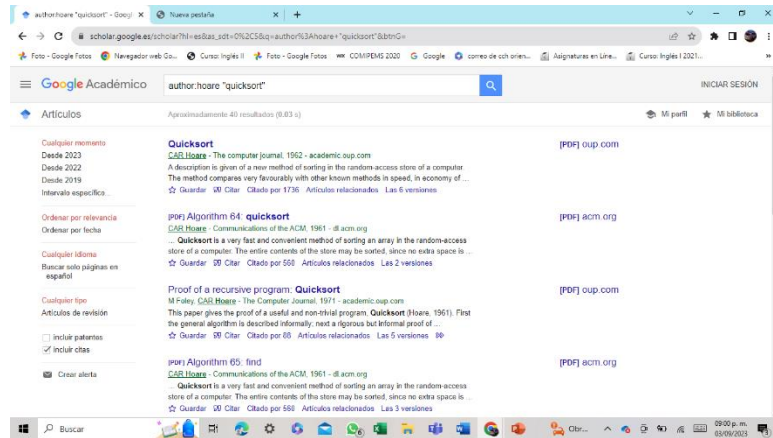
author:hoare "quicksort" - Googl ×
Nueva pestaña ×
+

scholar.google.es/scholar?hl=es&as_sdt=0%2C5&q=author%3Ahoare+"quicksort"&btnG=

Foto - Google Fotos
Navegador web Go...
Curso: Inglés II
Foto - Google Fotos
COMPEMS 2020
Google
correo de cch orien...
Asignaturas en Líne...
Curso: Inglés I 2021...

Google Académico
author:hoare "quicksort"
INICIAR SESIÓN

Artículos
Aproximadamente 40 resultados (0,03 s)
Mi perfil
Mi biblioteca

Cualquier momento
Desde 2023
Desde 2022
Desde 2019
Intervalo específico...

Ordenar por relevancia
Ordenar por fecha

Cualquier idioma
Buscar solo páginas en español

Cualquier tipo
Artículos de revisión

incluir patentes
incluir citas

Crear alerta

Quicksort
CAR Hoare - The computer journal, 1962 - academic.oup.com
A description is given of a new method of sorting in the random-access store of a computer. The method compares very favourably with other known methods in speed, in economy of ...
Guardar Citar Citado por 1736 Artículos relacionados Las 6 versiones
[PDF] oup.com

[PDF] Algorithm 64: quicksort
CAR Hoare - Communications of the ACM, 1961 - dl.acm.org
... Quicksort is a very fast and convenient method of sorting an array in the random-access store of a computer. The entire contents of the store may be sorted, since no extra space is ...
Guardar Citar Citado por 560 Artículos relacionados Las 2 versiones
[PDF] acm.org

Proof of a recursive program: Quicksort
M Foley, CAR Hoare - The Computer Journal, 1971 - academic.oup.com
This paper gives the proof of a useful and non-trivial program, Quicksort (Hoare, 1961). First the general algorithm is described informally: next a rigorous but informal proof of ...
Guardar Citar Citado por 68 Artículos relacionados Las 5 versiones
[PDF] oup.com

[PDF] Algorithm 65: find
CAR Hoare - Communications of the ACM, 1961 - dl.acm.org
... Quicksort is a very fast and convenient method of sorting an array in the random-access store of a computer. The entire contents of the store may be sorted, since no extra space is ...
Guardar Citar Citado por 568 Artículos relacionados Las 3 versiones
[PDF] acm.org

Buscar
Obr...
09:00 p. m.
03/09/2023